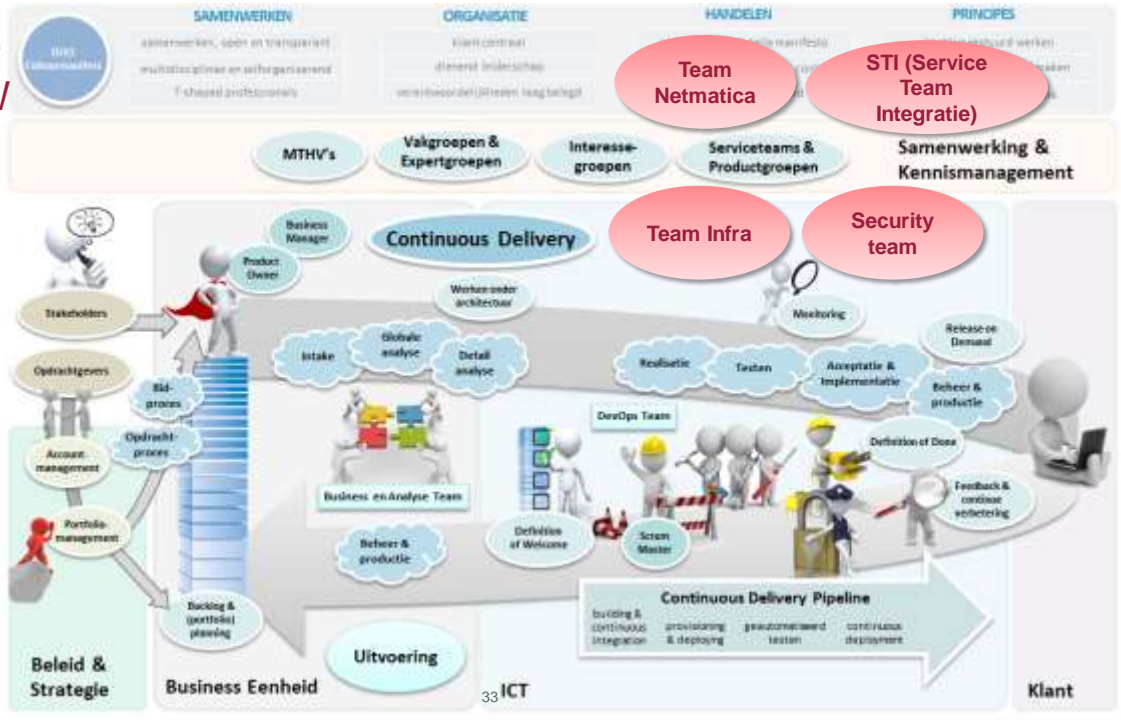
SAMENWERKEN

ORGANISATIE

HANDELEN

PRINCIPES

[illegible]

samenwerken, open en transparant

multidisciplinair en zelforganiserend

T-shaped professionals

klant centraal

dienend leiderschap

verantwoordelijkheden laag belegd

Team Netmatica

STI (Service Team Integratie)

MTHV's

Vakgroepen & Expertgroepen

Interesse-groepen

Serviceteams & Productgroepen

Samenwerking & Kennismanagement

Business Manager

Product Owner

Continuous Delivery

Team Infra

Security team

Stakeholders

Opdrachtgevers

Werken onder architectuur

Monitoring

Release on Demand

Intake

Globale analyse

Detail analyse

Realisatie

Testen

Acceptatie & Implementatie

Beheer & productie

Bid-proces

Opdracht-proces

DevOps Team

Definition of Done

Account-management

Business en Analyse Team

Feedback & continue verbetering

Portfolio-management

Definition of Welcome

Scrum Master

Beheer & productie

Continuous Delivery Pipeline

building & continuous integration

provisioning & deploying

geautomatiseerd testen

continuous deployment

Backlog & (portfolio) planning

Uitvoering

Beleid & Strategie

Business Eenheid

33

ICT

Klant